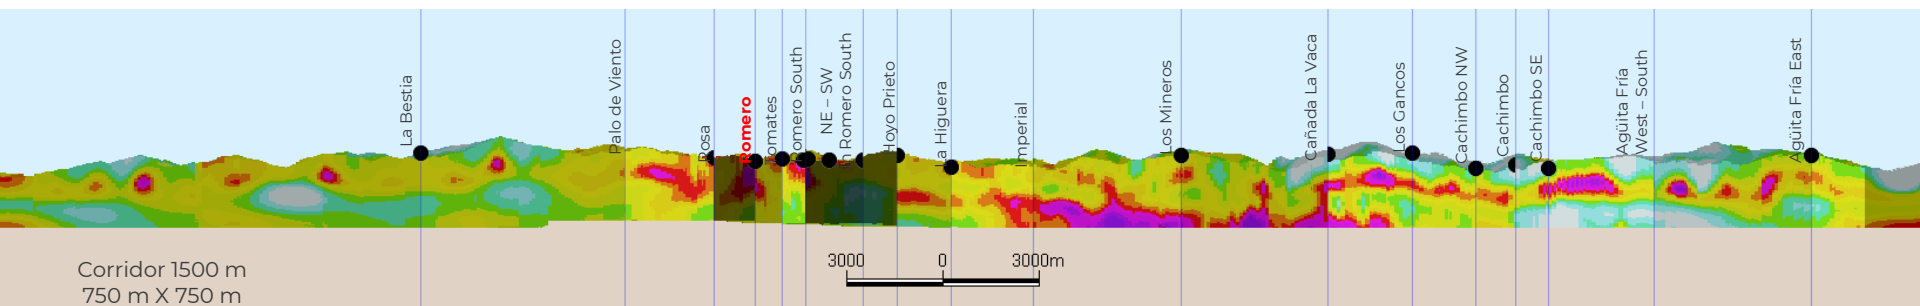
La Bestia
Palo de Viento
Rosa
Romero
omates
omero South
NE – SW
n Romero South
Hoyo Prieto
a Higuera
Imperial
Los Mineros
Cañada La Vaca
Los Gancos
Cachimbo NW
Cachimbo
Cachimbo SE
Agüita Fría
West – South
Agüita Fría East

3000 0 3000m

Corridor 1500 m
750 m X 750 m